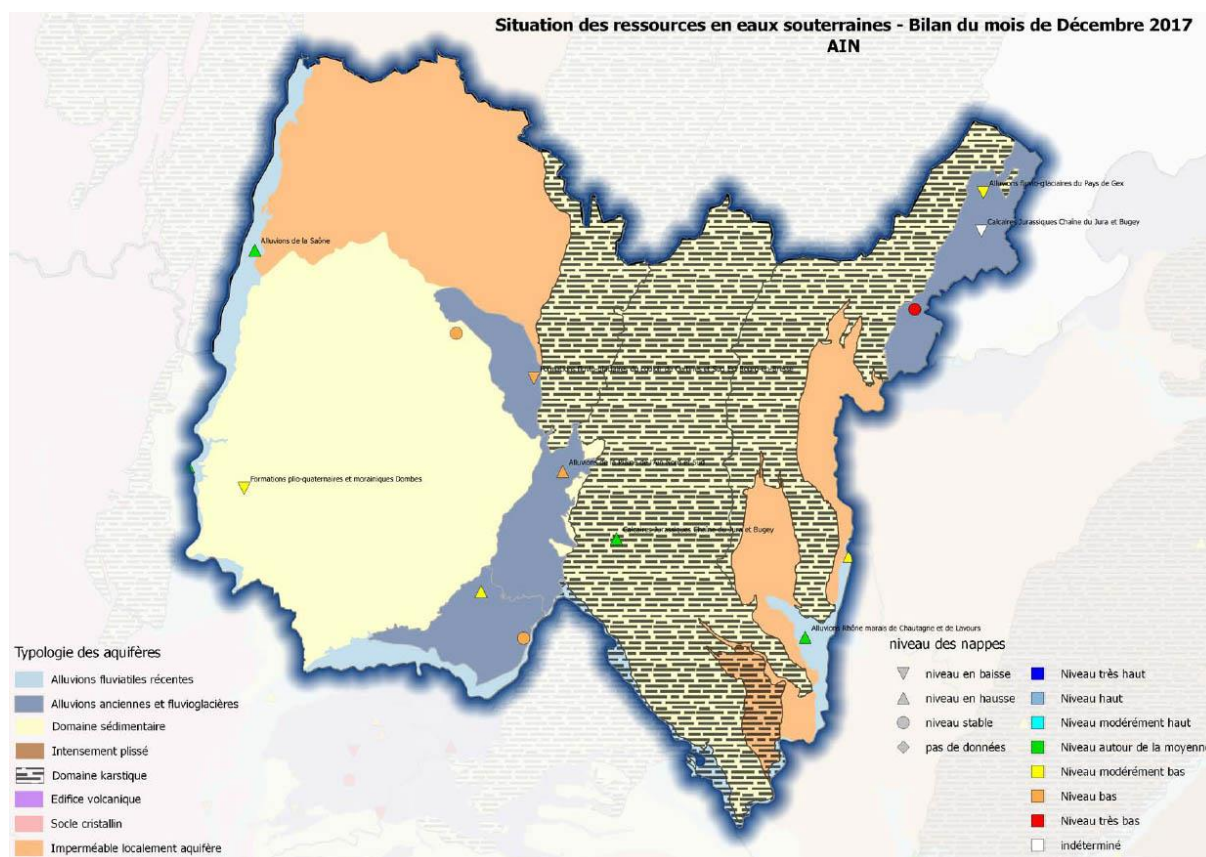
Situation des ressources en eaux souterraines - Bilan du mois de Décembre 2017
AIN

Alluvions fluvio-glaciaires du Pays de Gex

Calcaires Jurassiques Chaîne du Jura et Bugey

Alluvions de la Saône

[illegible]

Alluvions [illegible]

Formations plio-quaternaires et morainiques Dombes

Calcaires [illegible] et Bugey

Alluvions Rhône marais de Chautagne et de Lavours

Typologie des aquifères

Alluvions fluviatiles récentes

Alluvions anciennes et fluvioglacières

Domaine sédimentaire

Intensement plissé

Domaine karstique

Edifice volcanique

Socle cristallin

Imperméable localement aquifère

niveau des nappes

niveau en baisse

niveau en hausse

niveau stable

pas de données

Niveau très haut

Niveau haut

Niveau modérément haut

Niveau autour de la moyenne

Niveau modérément bas

Niveau bas

Niveau très bas

indéterminé